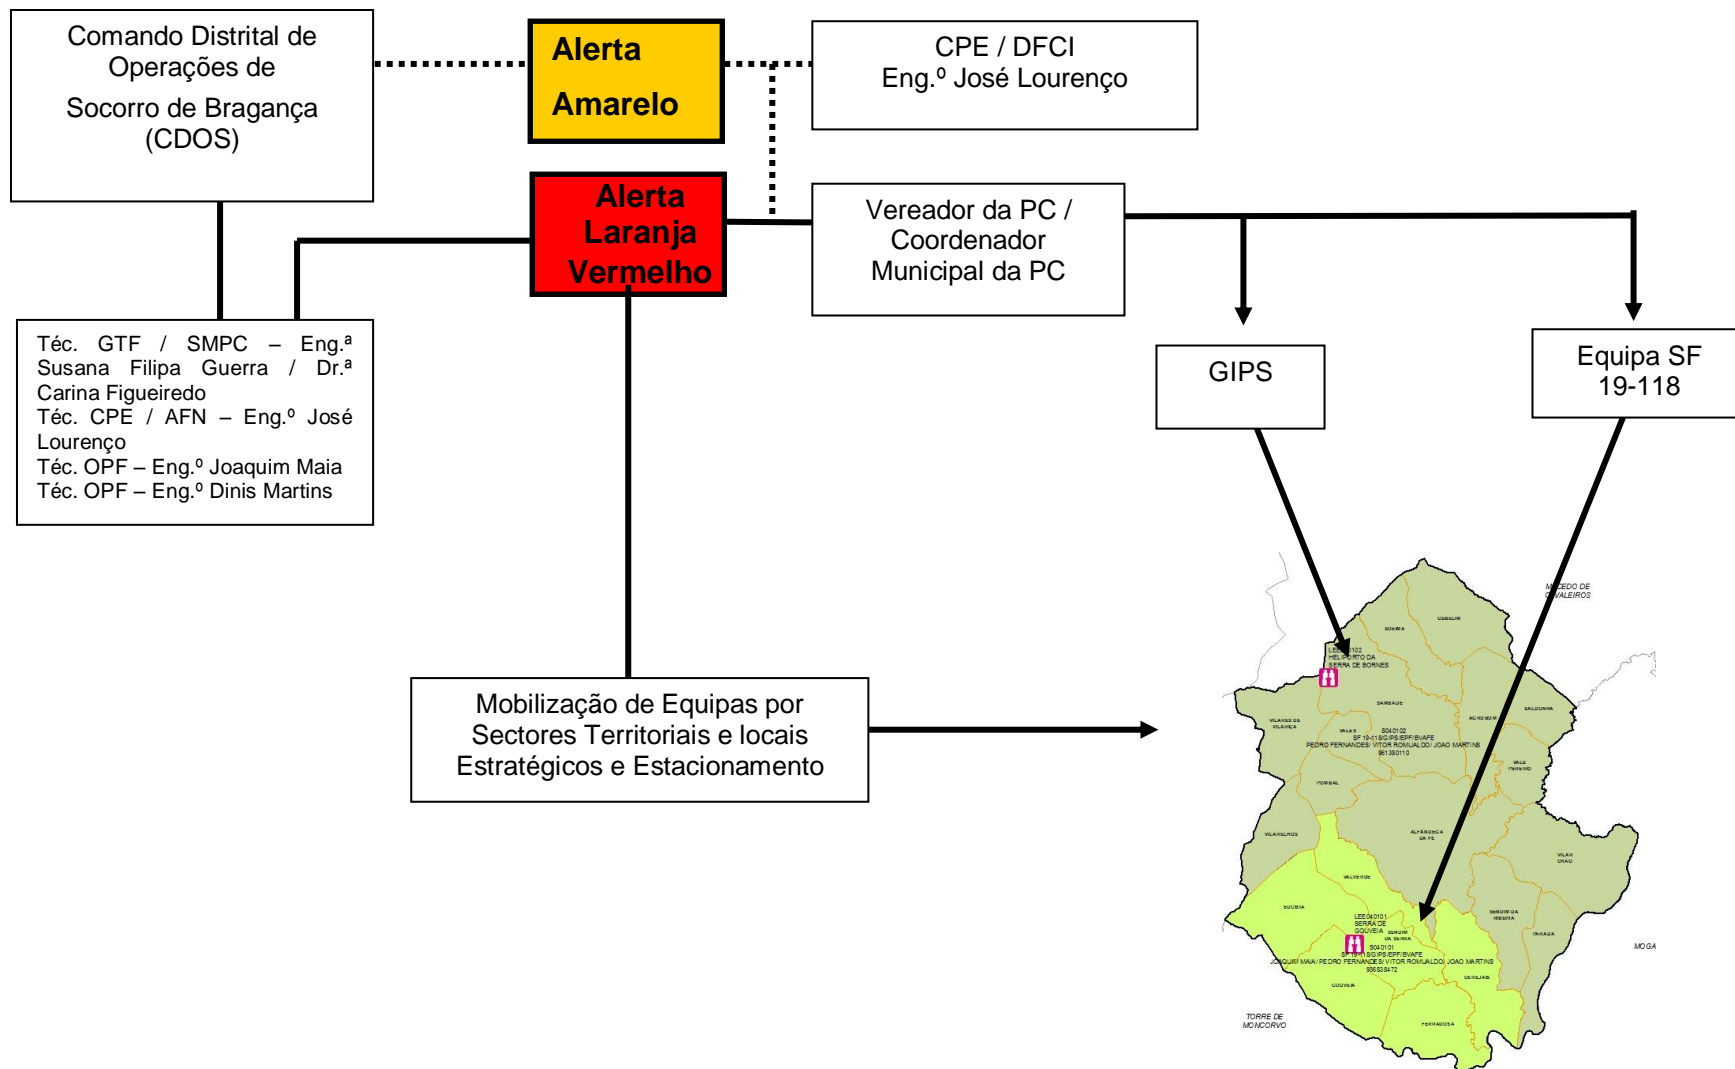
Comando Distrital de Operações de Socorro de Bragança (CDOS)

Alerta Amarelo

CPE / DFCI
Eng.º José Lourenço

Alerta Laranja Vermelho

Vereador da PC / Coordenador Municipal da PC

Téc. GTF / SMPC – Eng.ª Susana Filipa Guerra / Dr.ª Carina Figueiredo
Téc. CPE / AFN – Eng.º José Lourenço
Téc. OPF – Eng.º Joaquim Maia
Téc. OPF – Eng.º Dinis Martins

GIPS

Equipa SF 19-118

Mobilização de Equipas por Sectores Territoriais e locais Estratégicos e Estacionamento

MACEDO DE CAVALEIROS
CEDEIJM
SOEIMA
LEE040102 HELIPORTO DA SERRA DE BORNES
SAMBADE
SALDONHA
VILARES DE VILARIÇA
VALES
S040102 SF 19-118/GIPS/EPF/BVAFE PEDRO FERNANDES/ VITOR ROMUALDO/ JOAO MARTINS 961380110
AGROBOM
VALE PEREIRO
POMBAL
ALFÂNDEGA DA FÉ
VILARELHOS
VILAR CHAO
VALVERDE
EUCISIA
LEE040101 SERRA DE GOUVEIA
GEBELIM DA RIBEIRA
PARADA
MOGA
S040101 SF 19-118/GIPS/EPF/BVAFE JOAQUIM MAIA/ PEDRO FERNANDES/ VITOR ROMUALDO/ JOAO MARTINS 936638472
CERLIAS
GOUVEIA
TORRE DE MONCORVO
FERRADOSA